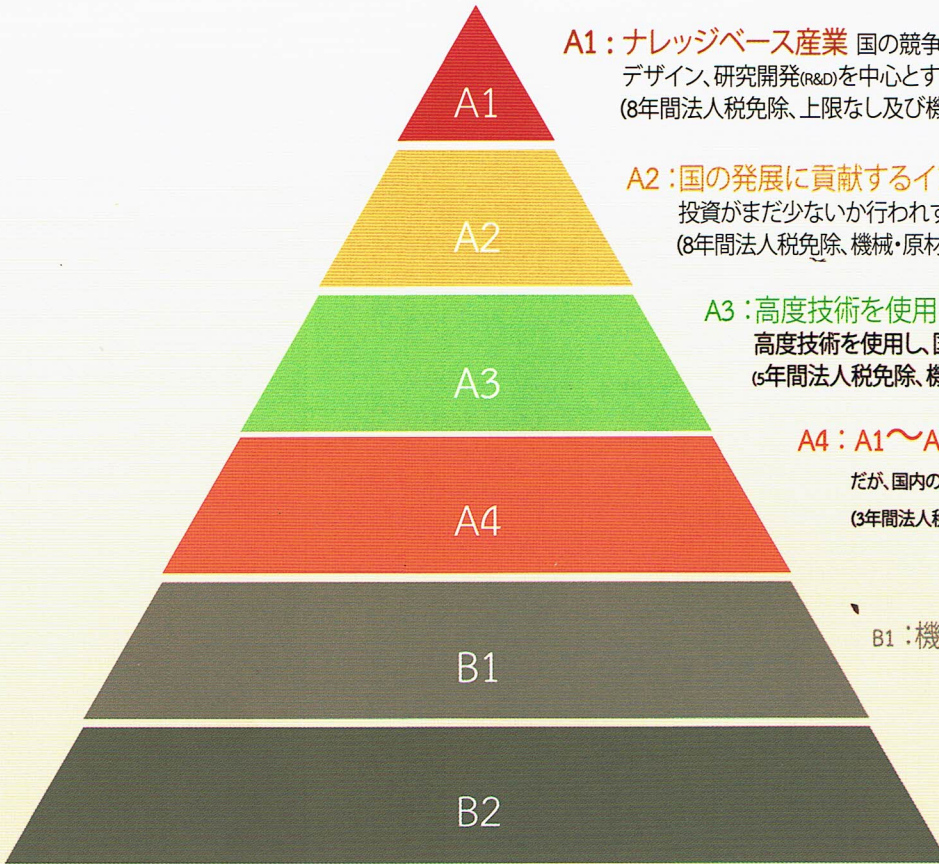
A1

A2

A3

A4

B1

B2

A1：ナレッジベース産業 国の競争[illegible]
デザイン、研究開発(R&D)を中心とす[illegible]
(8年間法人税免除、上限なし及び機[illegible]

A2：国の発展に貢献するイ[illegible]
投資がまだ少ないか行われ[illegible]
(8年間法人税免除、機械・原材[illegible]

A3：高度技術を使用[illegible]
高度技術を使用し、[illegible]
(5年間法人税免除、機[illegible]

A4：A1〜A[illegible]
だが、国内の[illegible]
(3年間法人税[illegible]

B1：機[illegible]